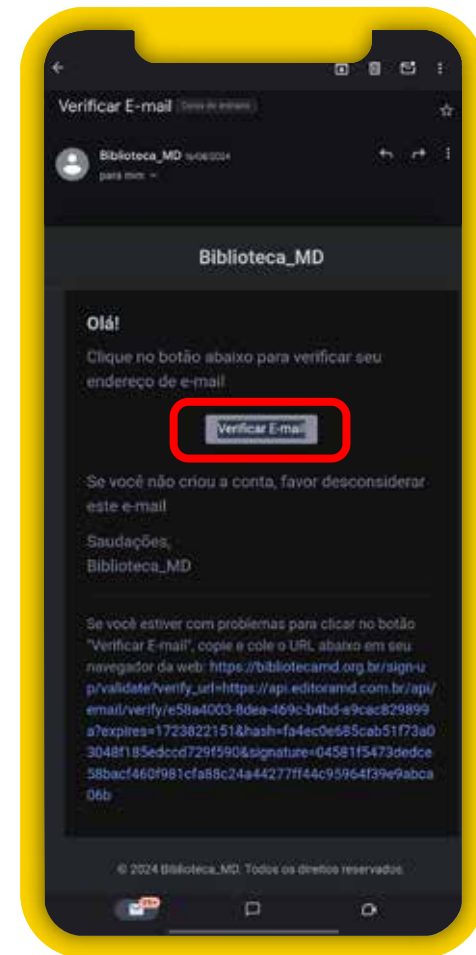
Verificar E-mail Caixa de entrada

Biblioteca_MD 16/08/2024
para mim

Biblioteca_MD

Olá!

Clique no botão abaixo para verificar seu endereço de e-mail

Verificar E-mail

Se você não criou a conta, favor desconsiderar este e-mail

Saudações,
Biblioteca_MD

Se você estiver com problemas para clicar no botão "Verificar E-mail", copie e cole o URL abaixo em seu navegador da web: https://bibliotecamd.org.br/sign-up/validate?verify_url=https://api.editoramd.com.br/api/email/verify/e58a4003-8dea-469c-b4bd-a9cac829899a?expires=1723822151&hash=fa4ec0e685cab51f73a03048f185edccd729f590&signature=04581f5473dedce58bacf460f981cfa88c24a44277ff44c95964f39e9abca06b

© 2024 Biblioteca_MD. Todos os direitos reservados.

99+